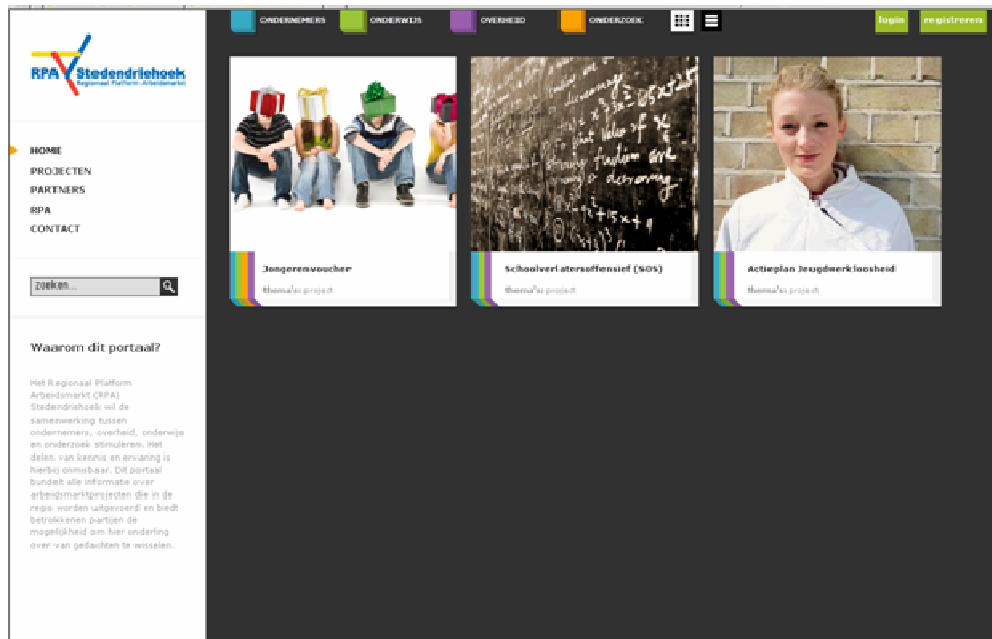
RPA Stedendriehoek
Regionaal Platform Arbeidsmarkt

HOME
PROJECTEN
PARTNERS
RPA
CONTACT

zoeken...

Waarom dit portaal?

Het Regionaal Platform Arbeidsmarkt (RPA) Stedendriehoek wil de samenwerking tussen ondernemers, overheid, onderwijs en onderzoek stimuleren. Het delen van kennis en ervaring is hierbij onmisbaar. Dit portaal bundelt alle informatie over arbeidsmarktprojecten die in de regio worden uitgevoerd en biedt betrokkenen partijen de mogelijkheid om hier onderling over van gedachten te wisselen.

ONDERNEMERS
ONDERWIJS
OVERHEID
ONDERZOEK

login
registreren

Jongerenvoucher
thema's project

Schoolverlatersoffensief (SOS)
thema's project

Actieplan Jeugdwerkloosheid
thema's project